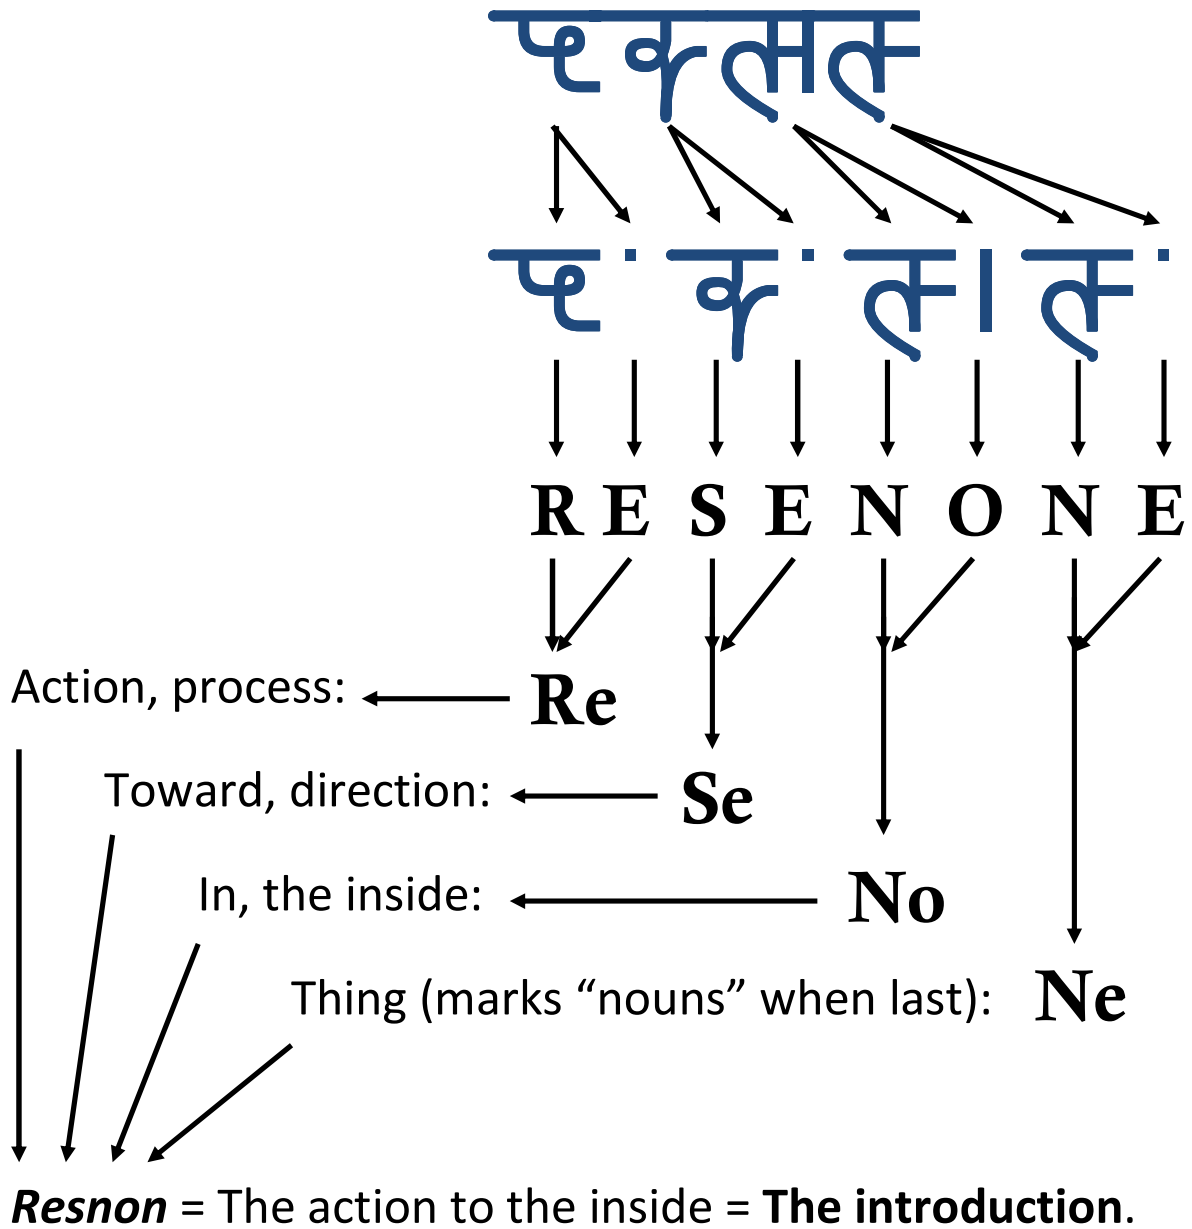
प्क्स्त

प् क् त्ा त्

R E S E N O N E

Re

Action, process:

Se

Toward, direction:

No

In, the inside:

Ne

Thing (marks “nouns” when last):

*Resnon* = The action to the inside = **The introduction**.